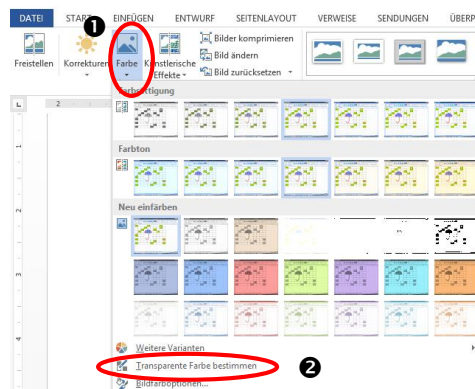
DATEI START EINFÜGEN ENTWURF SEITENLAYOUT VERWEISE SENDUNGEN ÜBER

❶

Freistellen Korrekturen Farbe Künstlerische Effekte

Bilder komprimieren
Bild ändern
Bild zurücksetzen

Farbsättigung

Farbton

Neu einfärben

Weitere Varianten

Transparente Farbe bestimmen ❷

Bildfarboptionen...